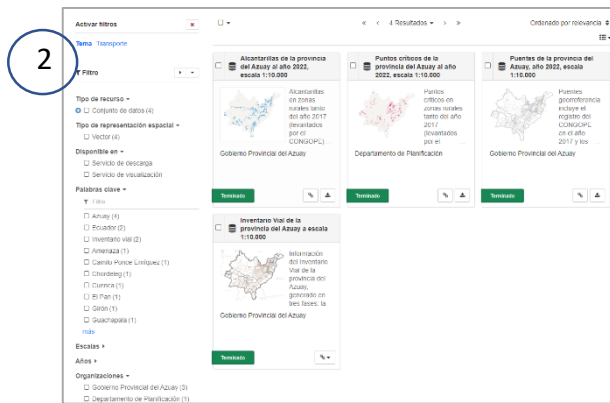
Activar filtros

Tema Transporte

2

Filtro

Tipo de recurso
Conjunto de datos (4)
Tipo de representación espacial
Vector (4)
Disponible en
Servicio de descarga
Servicio de visualización
Palabras clave
Filtro
Azuay (4)
Ecuador (2)
Inventario vial (2)
Amenaza (1)
Camilo Ponce Enríquez (1)
Chordeleg (1)
Cuenca (1)
El Pan (1)
Girón (1)
Guachapala (1)
más
Escalas
Años
Organizaciones
Gobierno Provincial del Azuay (3)
Departamento de Planificación (1)

« ‹ 4 Resultados › »

Ordenado por relevancia

Alcantarillas de la provincia del Azuay al año 2022, escala 1:10.000
Alcantarillas en zonas rurales tanto del año 2017 (levantados por el CONGOPE)
Gobierno Provincial del Azuay
Terminado

Puntos críticos de la provincia del Azuay al año 2022, escala 1:10.000
Puntos críticos en zonas rurales tanto del año 2017 (levantados por el
Departamento de Planificación
Terminado

Puentes de la provincia del Azuay, año 2022, escala 1:10.000
Puentes georreferencia incluye el registro del CONGOPE en el año 2017 y los
Gobierno Provincial del Azuay
Terminado

Inventario Vial de la provincia del Azuay a escala 1:10.000
Información del Inventario Vial de la provincia del Azuay, generado en tres fases, la
Gobierno Provincial del Azuay
Terminado